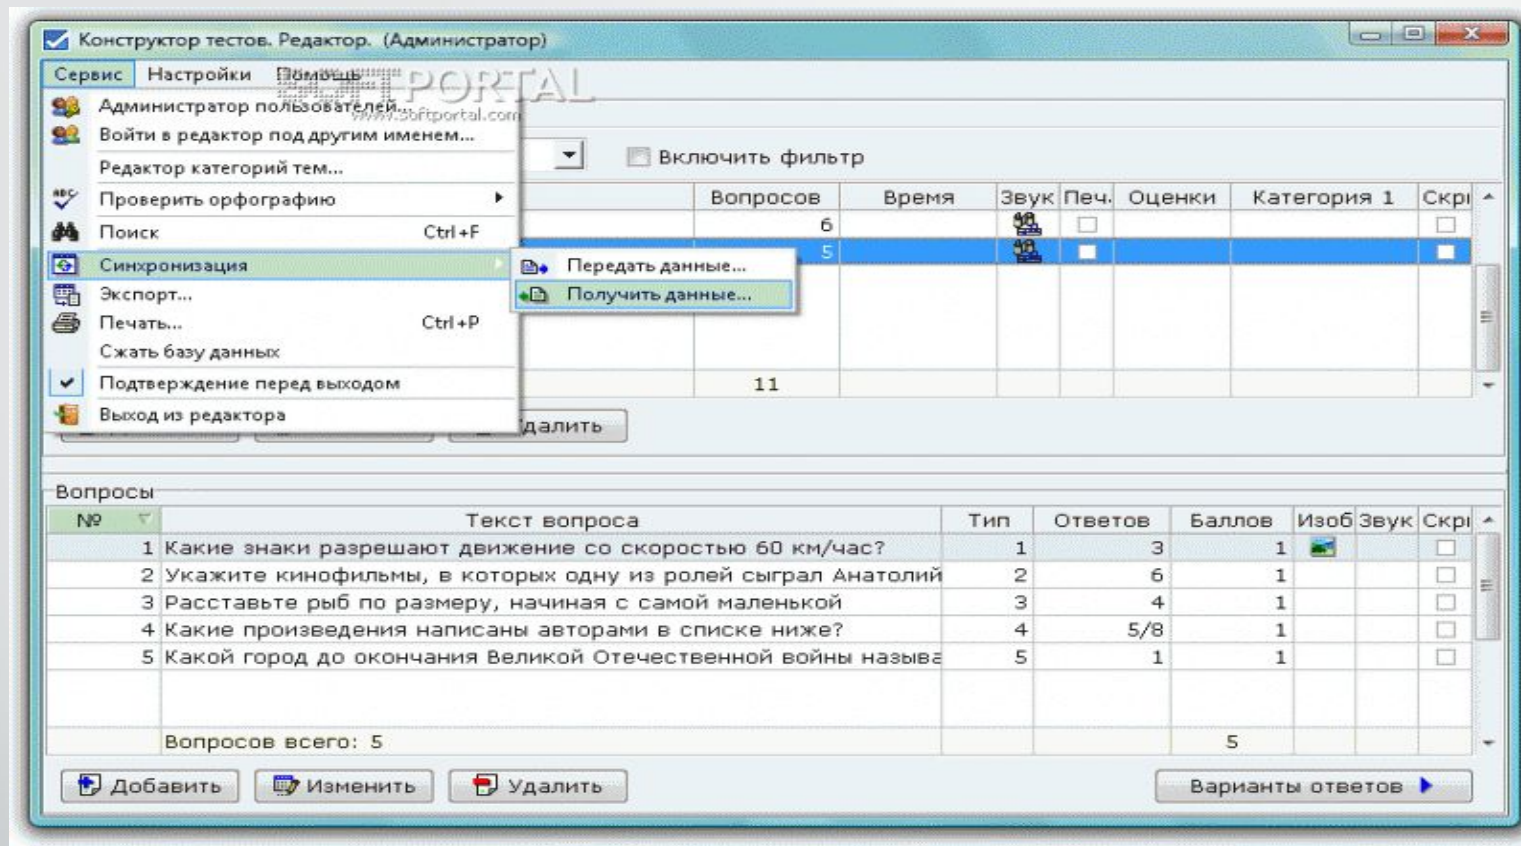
Конструктор тестов. Редактор. (Администратор)

Сервис Настройки Помощь

SOFTPORTAL www.softportal.com

Администратор пользователей...
Войти в редактор под другим именем...
Редактор категорий тем...
Проверить орфографию
Поиск Ctrl+F
Синхронизация
Экспорт...
Печать... Ctrl+P
Сжать базу данных
Подтверждение перед выходом
Выход из редактора

Передать данные...
Получить данные...

Включить фильтр

| Вопросов | Время | Звук | Печ. | Оценки | Категория 1 | Скр |
|---|---|---|---|---|---|---|
| 6 | | | | | | |
| 5 | | | | | | |
| 11 | | | | | | |

Удалить

Вопросы

| № | Текст вопроса | Тип | Ответов | Баллов | Изоб | Звук | Скр |
|---|---|---|---|---|---|---|---|
| 1 | Какие знаки разрешают движение со скоростью 60 км/час? | 1 | 3 | 1 | | | |
| 2 | Укажите кинофильмы, в которых одну из ролей сыграл Анатолий | 2 | 6 | 1 | | | |
| 3 | Расставьте рыб по размеру, начиная с самой маленькой | 3 | 4 | 1 | | | |
| 4 | Какие произведения написаны авторами в списке ниже? | 4 | 5/8 | 1 | | | |
| 5 | Какой город до окончания Великой Отечественной войны называ | 5 | 1 | 1 | | | |
| | Вопросов всего: 5 | | | 5 | | | |

Добавить Изменить Удалить Варианты ответов